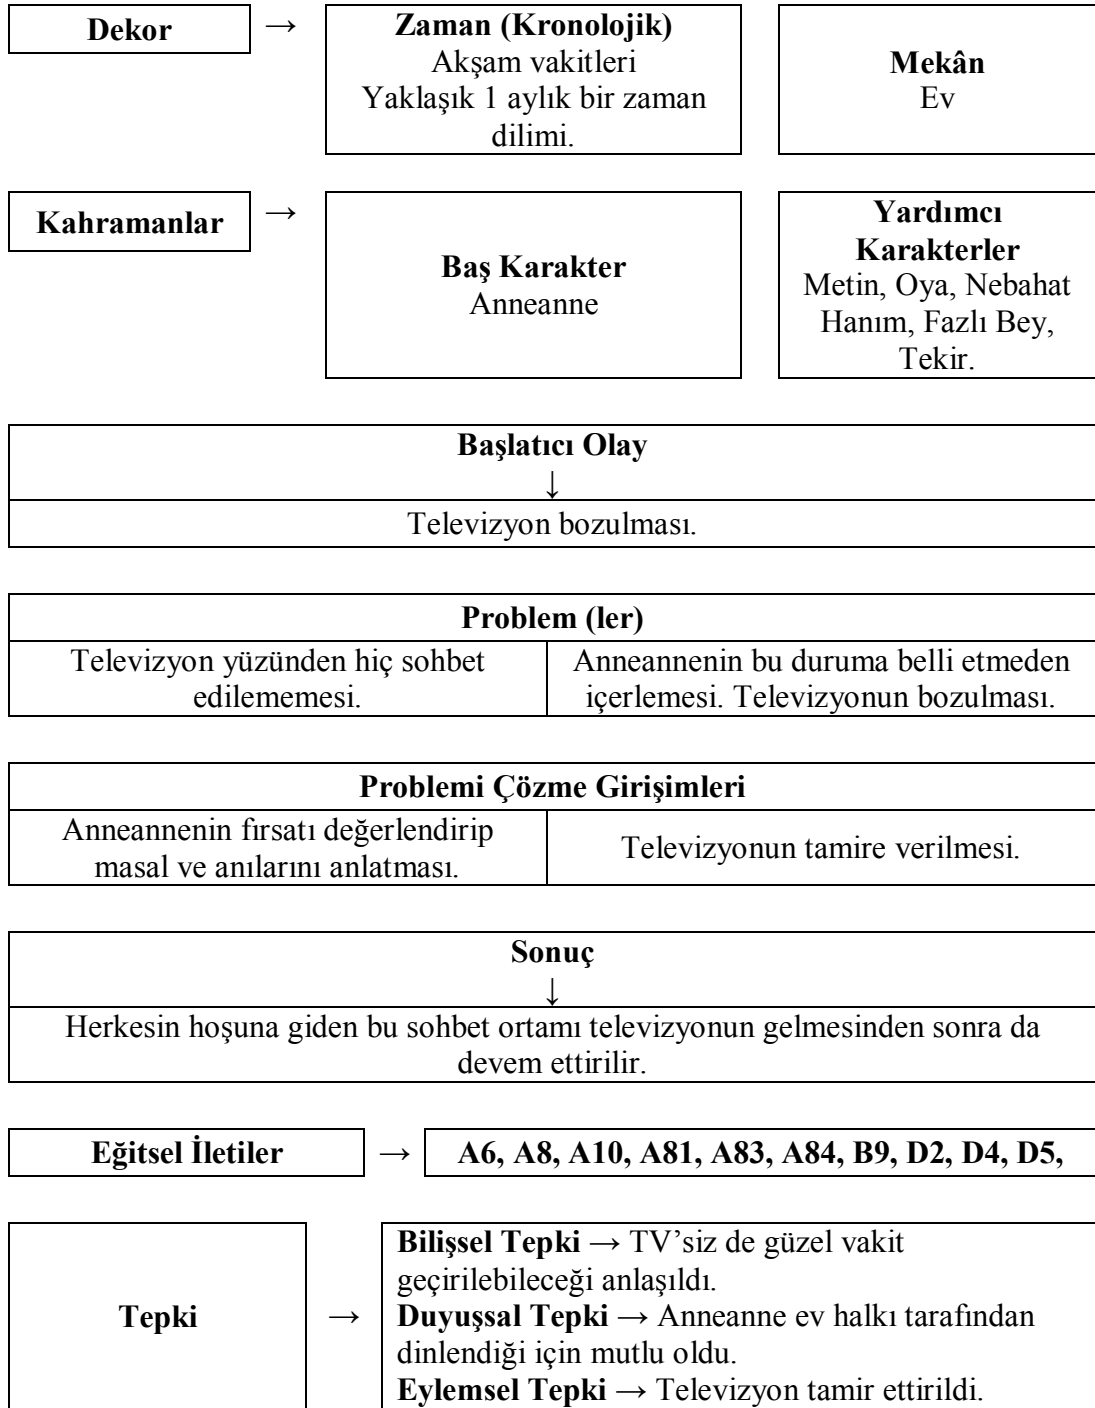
Dekor → Zaman (Kronolojik)
Akşam vakitleri
Yaklaşık 1 aylık bir zaman dilimi.

Mekân
Ev

Kahramanlar → Baş Karakter
Anneanne

Yardımcı Karakterler
Metin, Oya, Nebahat Hanım, Fazlı Bey, Tekir.

| Başlatıcı Olay ↓ |
|---|
| Televizyon bozulması. |

| Problem (ler) | |
|---|---|
| Televizyon yüzünden hiç sohbet edilememesi. | Anneannenin bu duruma belli etmeden içerlemesi. Televizyonun bozulması. |

| Problemi Çözme Girişimleri | |
|---|---|
| Anneannenin fırsatı değerlendirip masal ve anılarını anlatması. | Televizyonun tamire verilmesi. |

| Sonuç ↓ |
|---|
| Herkesin hoşuna giden bu sohbet ortamı televizyonun gelmesinden sonra da devem ettirilir. |

Eğitsel İletiler → A6, A8, A10, A81, A83, A84, B9, D2, D4, D5,

Tepki → Bilişsel Tepki → TV'siz de güzel vakit geçirilebileceği anlaşıldı.
Duyuşsal Tepki → Anneanne ev halkı tarafından dinlendiği için mutlu oldu.
Eylemsel Tepki → Televizyon tamir ettirildi.